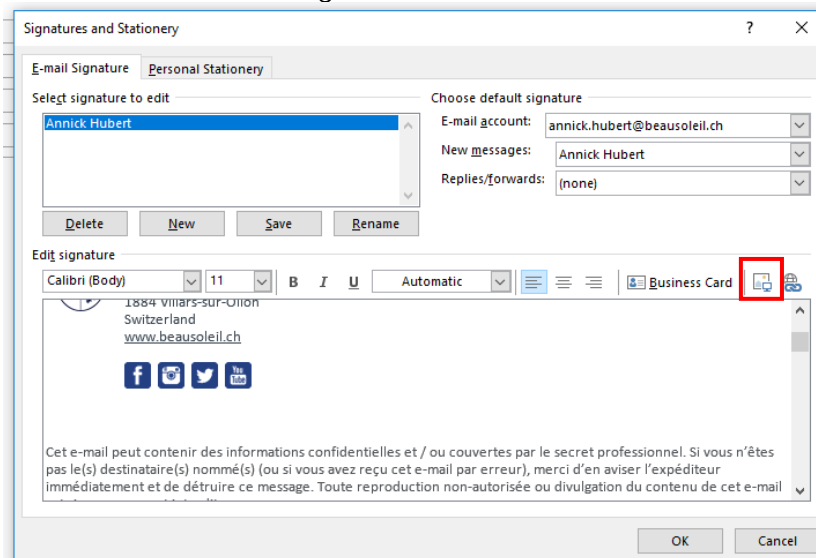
Signatures and Stationery

?

E-mail Signature

Personal Stationery

Select signature to edit

Annick Hubert

Delete

New

Save

Rename

Choose default signature

E-mail account:

annick.hubert@beausoleil.ch

New messages:

Annick Hubert

Replies/forwards:

(none)

Edit signature

Calibri (Body)

11

B

I

U

Automatic

Business Card

1884 Villars-sur-Ollon

Switzerland

www.beausoleil.ch

You Tube

Cet e-mail peut contenir des informations confidentielles et / ou couvertes par le secret professionnel. Si vous n'êtes pas le(s) destinataire(s) nommé(s) (ou si vous avez reçu cet e-mail par erreur), merci d'en aviser l'expéditeur immédiatement et de détruire ce message. Toute reproduction non-autorisée ou divulgation du contenu de cet e-mail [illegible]

OK

Cancel